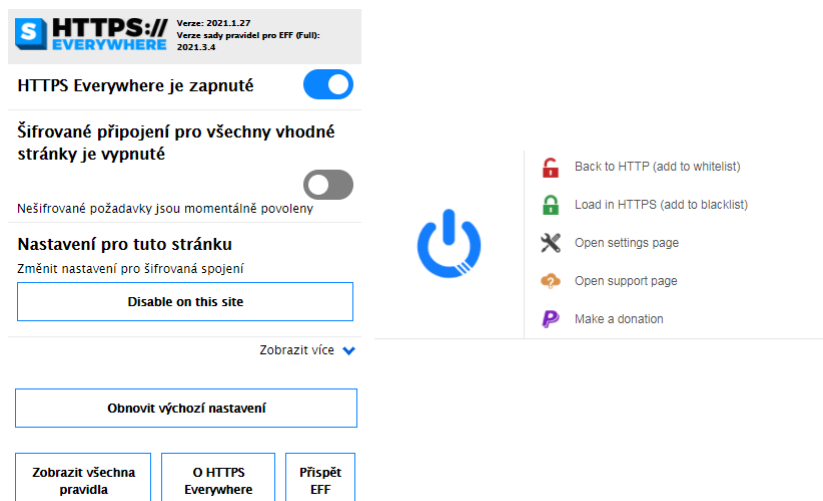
S HTTPS:// EVERYWHERE

Verze: 2021.1.27
Verze sady pravidel pro EFF (Full): 2021.3.4

HTTPS Everywhere je zapnuté

Šifrované připojení pro všechny vhodné stránky je vypnuté

Nešifrované požadavky jsou momentálně povoleny

Nastavení pro tuto stránku

Změnit nastavení pro šifrovaná spojení

Disable on this site

Zobrazit více

Obnovit výchozí nastavení

Zobrazit všechna pravidla

O HTTPS Everywhere

Přispět EFF

Back to HTTP (add to whitelist)

Load in HTTPS (add to blacklist)

Open settings page

Open support page

Make a donation